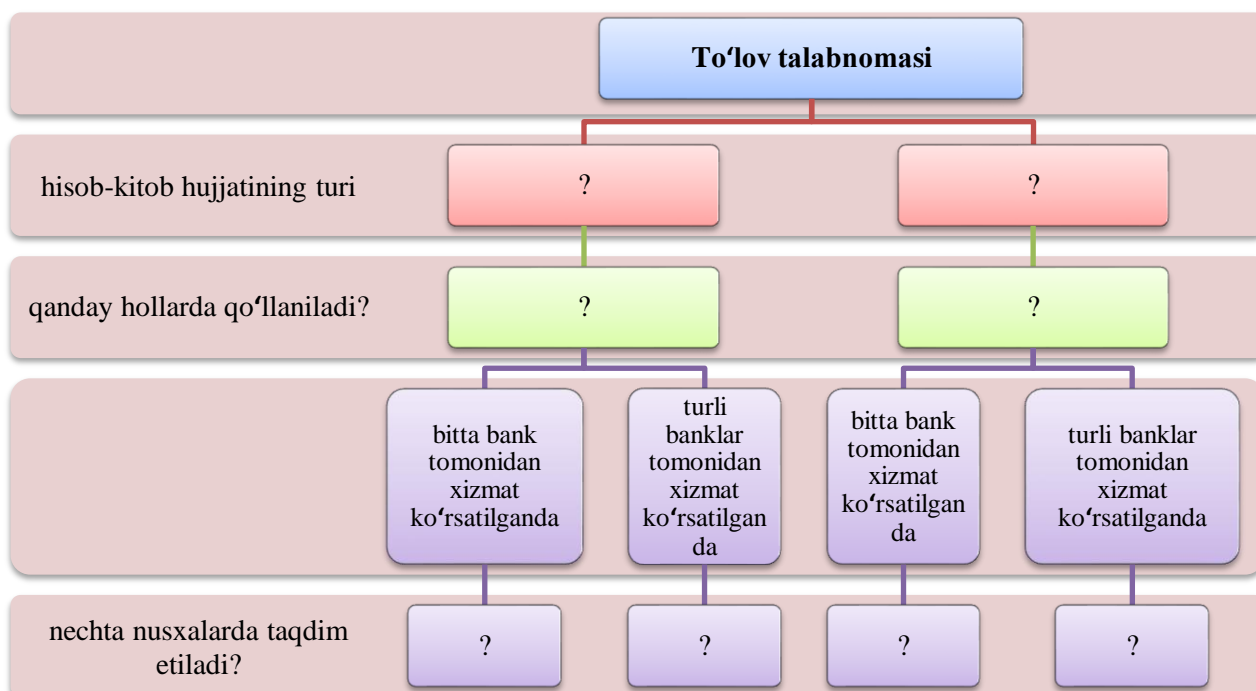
To‘lov talabnomasi

hisob-kitob hujjatining turi

?

?

qanday hollarda qo‘llaniladi?

?

?

bitta bank tomonidan xizmat ko‘rsatilganda

turli banklar tomonidan xizmat ko‘rsatilganda

bitta bank tomonidan xizmat ko‘rsatilganda

turli banklar tomonidan xizmat ko‘rsatilganda

nechta nusxalarda taqdim etiladi?

?

?

?

?